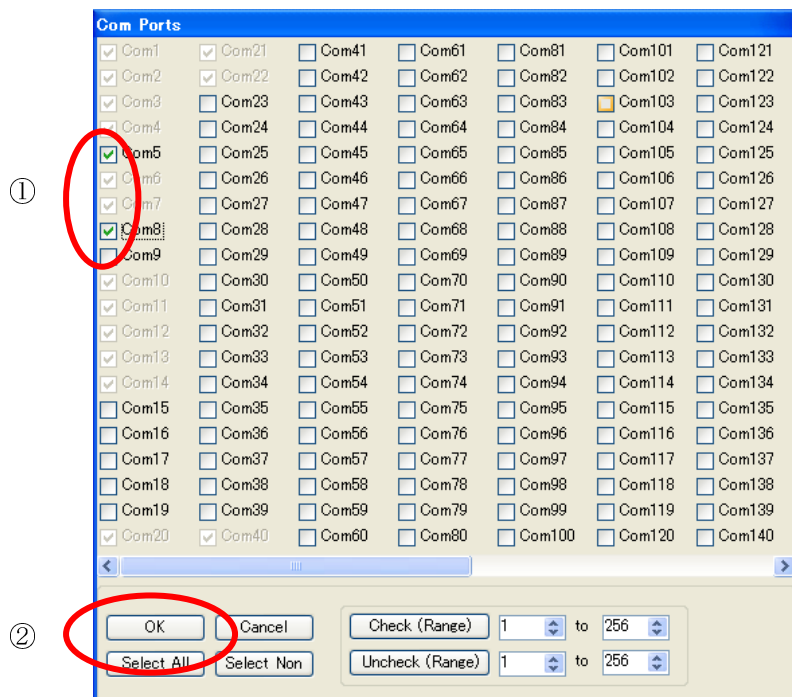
Com Ports

①

| Com1 | Com21 | Com41 | Com61 | Com81 | Com101 | Com121 |
|---|---|---|---|---|---|---|
| Com2 | Com22 | Com42 | Com62 | Com82 | Com102 | Com122 |
| Com3 | Com23 | Com43 | Com63 | Com83 | Com103 | Com123 |
| Com4 | Com24 | Com44 | Com64 | Com84 | Com104 | Com124 |
| Com5 | Com25 | Com45 | Com65 | Com85 | Com105 | Com125 |
| Com6 | Com26 | Com46 | Com66 | Com86 | Com106 | Com126 |
| Com7 | Com27 | Com47 | Com67 | Com87 | Com107 | Com127 |
| Com8 | Com28 | Com48 | Com68 | Com88 | Com108 | Com128 |
| Com9 | Com29 | Com49 | Com69 | Com89 | Com109 | Com129 |
| Com10 | Com30 | Com50 | Com70 | Com90 | Com110 | Com130 |
| Com11 | Com31 | Com51 | Com71 | Com91 | Com111 | Com131 |
| Com12 | Com32 | Com52 | Com72 | Com92 | Com112 | Com132 |
| Com13 | Com33 | Com53 | Com73 | Com93 | Com113 | Com133 |
| Com14 | Com34 | Com54 | Com74 | Com94 | Com114 | Com134 |
| Com15 | Com35 | Com55 | Com75 | Com95 | Com115 | Com135 |
| Com16 | Com36 | Com56 | Com76 | Com96 | Com116 | Com136 |
| Com17 | Com37 | Com57 | Com77 | Com97 | Com117 | Com137 |
| Com18 | Com38 | Com58 | Com78 | Com98 | Com118 | Com138 |
| Com19 | Com39 | Com59 | Com79 | Com99 | Com119 | Com139 |
| Com20 | Com40 | Com60 | Com80 | Com100 | Com120 | Com140 |

②

OK Cancel
Select All Select Non

Check (Range) 1 to 256
Uncheck (Range) 1 to 256